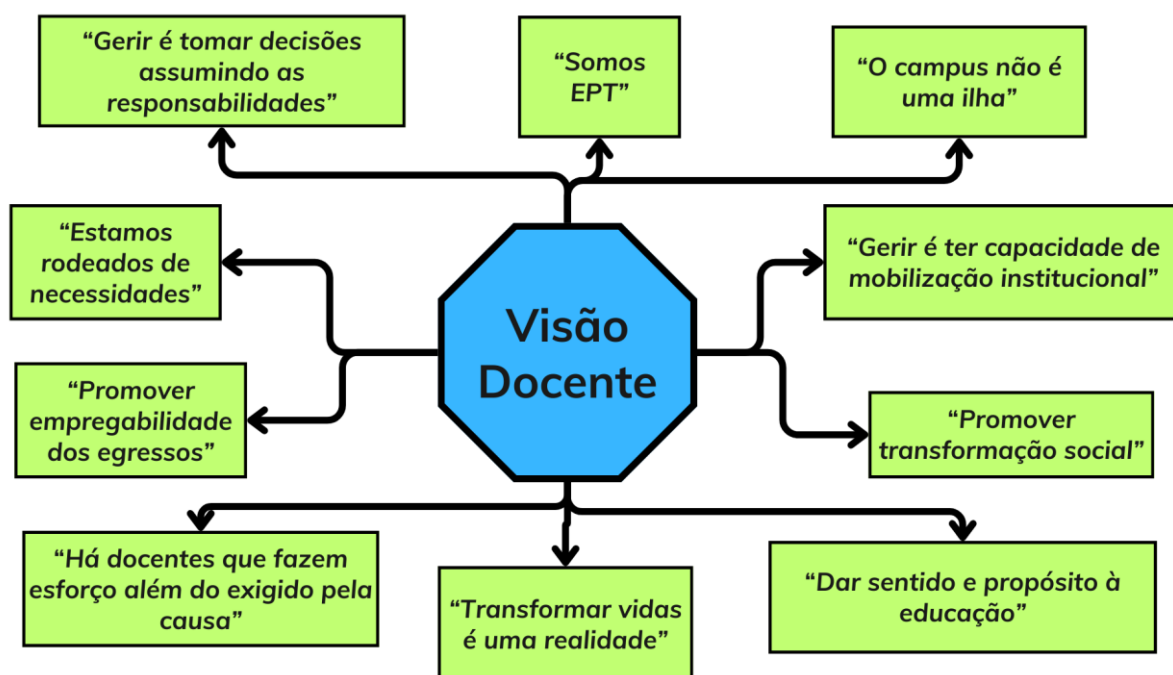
“Gerir é tomar decisões assumindo as responsabilidades”

“Somos EPT”

“O campus não é uma ilha”

“Estamos rodeados de necessidades”

Visão Docente

“Gerir é ter capacidade de mobilização institucional”

“Promover empregabilidade dos egressos”

“Promover transformação social”

“Há docentes que fazem esforço além do exigido pela causa”

“Transformar vidas é uma realidade”

“Dar sentido e propósito à educação”